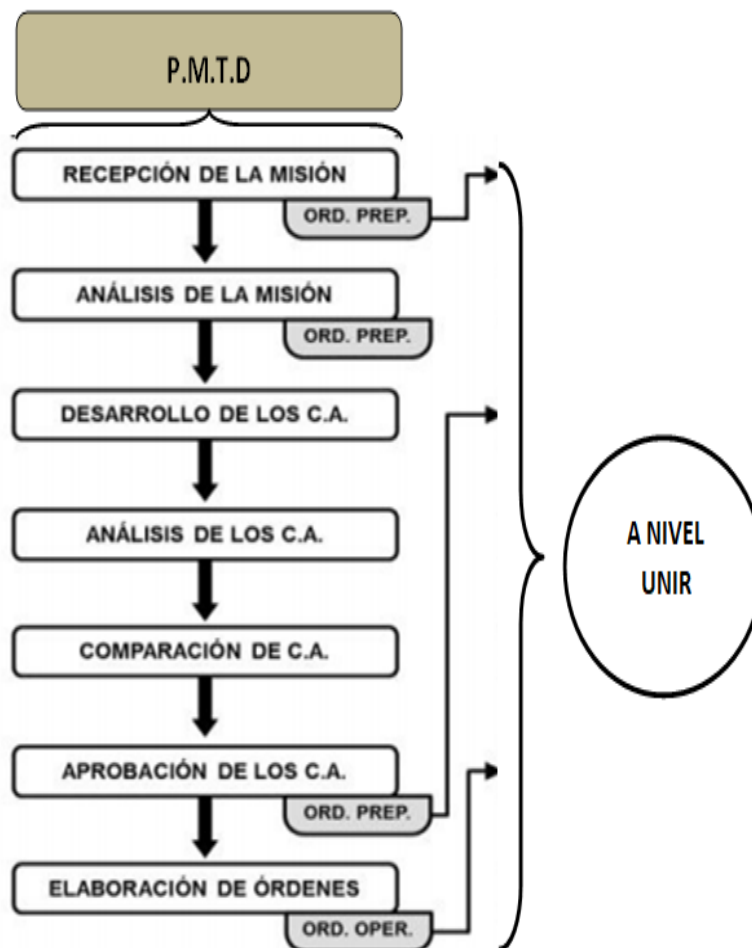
P.M.T.D

RECEPCIÓN DE LA MISIÓN
ORD. PREP.

ANÁLISIS DE LA MISIÓN
ORD. PREP.

DESARROLLO DE LOS C.A.

ANÁLISIS DE LOS C.A.

COMPARACIÓN DE C.A.

APROBACIÓN DE LOS C.A.
ORD. PREP.

ELABORACIÓN DE ÓRDENES
ORD. OPER.

A NIVEL UNIR